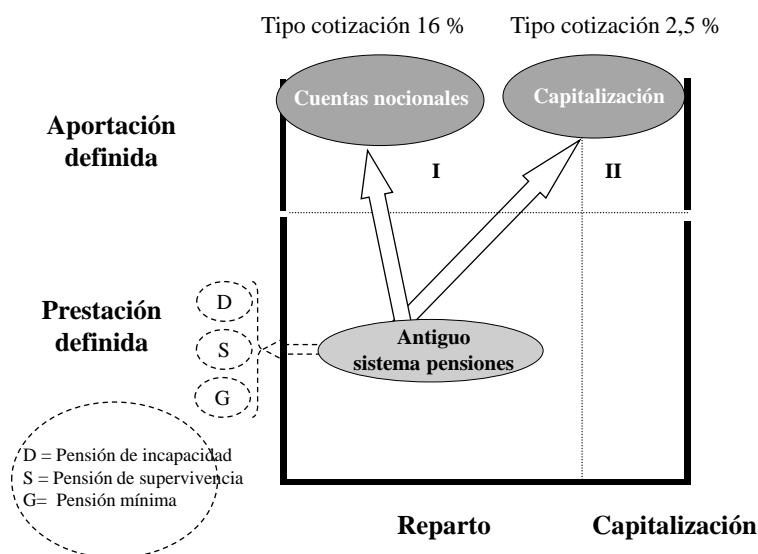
Tipo cotización 16 %

Tipo cotización 2,5 %

Cuentas nocionales

Capitalización

Aportación definida

I

II

Prestación definida

D

S

G

Antiguo sistema pensiones

D = Pensión de incapacidad
S = Pensión de supervivencia
G= Pensión mínima

Reparto

Capitalización